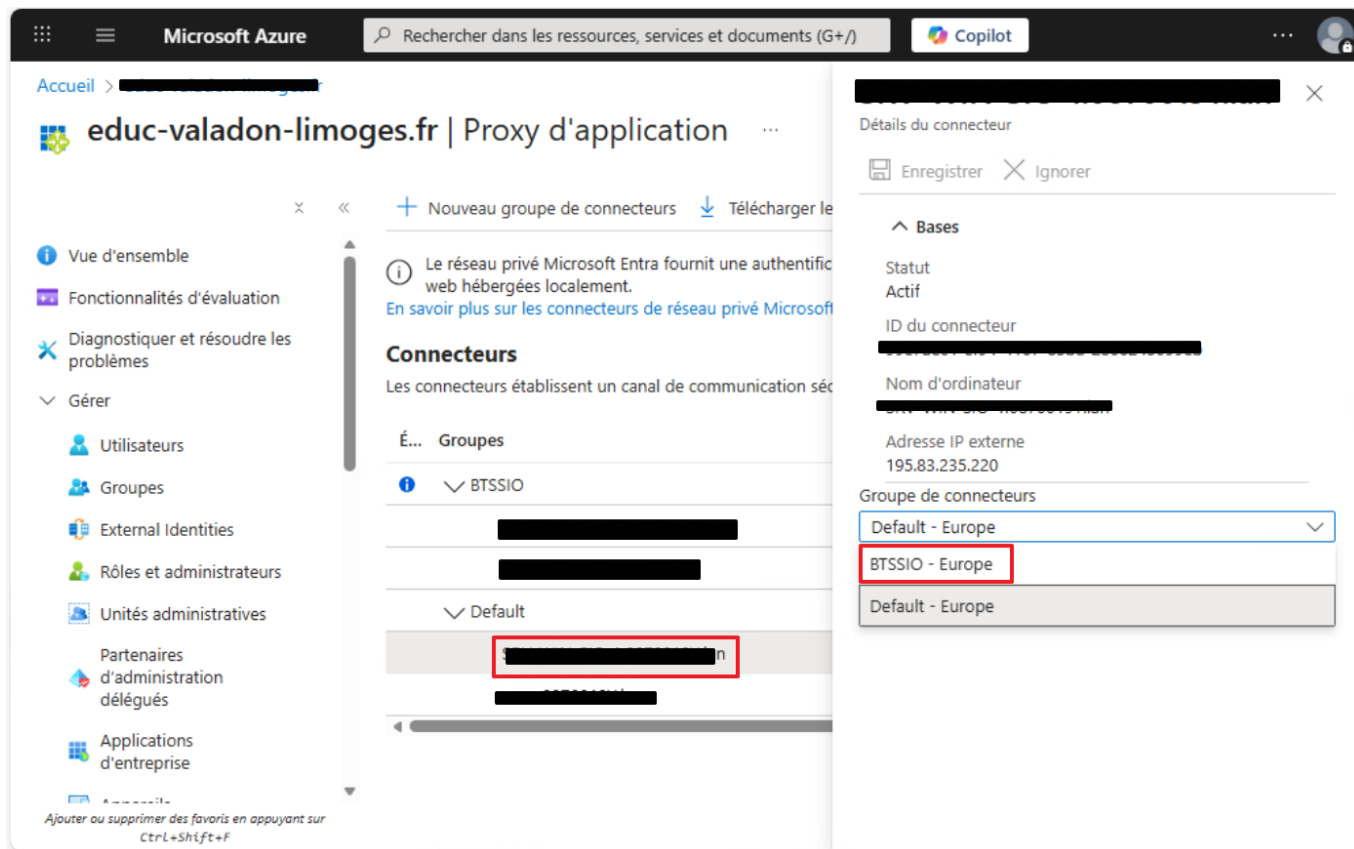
Microsoft Azure

Rechercher dans les ressources, services et documents (G+/)

Copilot

Accueil > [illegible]

educ-valadon-limoges.fr | Proxy d'application ...

Vue d'ensemble

Fonctionnalités d'évaluation

Diagnostiquer et résoudre les problèmes

Gérer

Utilisateurs

Groupes

External Identities

Rôles et administrateurs

Unités administratives

Partenaires d'administration délégués

Applications d'entreprise

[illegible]

Ajouter ou supprimer des favoris en appuyant sur Ctrl+Shift+F

Nouveau groupe de connecteurs

Télécharger le

Le réseau privé Microsoft Entra fournit une authentific web hébergées localement.

En savoir plus sur les connecteurs de réseau privé Microsoft

Connecteurs

Les connecteurs établissent un canal de communication séc

| É... | Groupes |
|---|---|
| | BTSSIO |
| | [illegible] |
| | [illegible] |
| | Default |
| | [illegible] |
| | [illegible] |

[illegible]

Détails du connecteur

Enregistrer

Ignorer

Bases

Statut

Actif

ID du connecteur

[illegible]

Nom d'ordinateur

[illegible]

Adresse IP externe

195.83.235.220

Groupe de connecteurs

Default - Europe

BTSSIO - Europe

Default - Europe